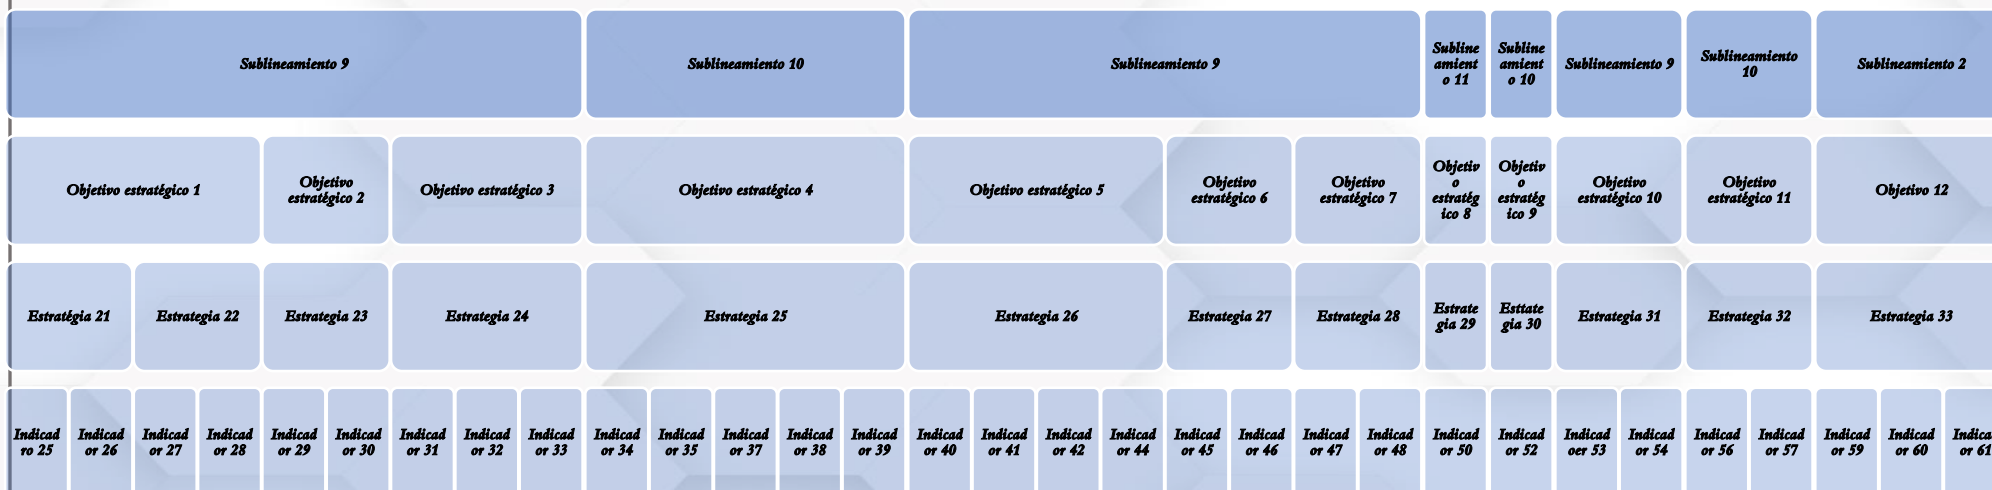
Sublineamiento 9 | Sublineamiento 10 | Sublineamiento 9 | Sublineamiento 11 | Sublineamiento 10 | Sublineamiento 9 | Sublineamiento 10 | Sublineamiento 2

Objetivo estratégico 1 | Objetivo estratégico 2 | Objetivo estratégico 3 | Objetivo estratégico 4 | Objetivo estratégico 5 | Objetivo estratégico 6 | Objetivo estratégico 7 | Objetivo estratégico 8 | Objetivo estratégico 9 | Objetivo estratégico 10 | Objetivo estratégico 11 | Objetivo 12

Estratégia 21 | Estrategia 22 | Estrategia 23 | Estrategia 24 | Estrategia 25 | Estrategia 26 | Estrategia 27 | Estrategia 28 | Estrategia 29 | Esttategia 30 | Estrategia 31 | Estrategia 32 | Estrategia 33

Indicadro 25 | Indicador 26 | Indicador 27 | Indicador 28 | Indicador 29 | Indicador 30 | Indicador 31 | Indicador 32 | Indicador 33 | Indicador 34 | Indicador 35 | Indicador 37 | Indicador 38 | Indicador 39 | Indicador 40 | Indicador 41 | Indicador 42 | Indicador 44 | Indicador 45 | Indicador 46 | Indicador 47 | Indicador 48 | Indicador 50 | Indicador 52 | Indicadoer 53 | Indicador 54 | Indicador 56 | Indicador 57 | Indicador 59 | Indicador 60 | Indicador 61